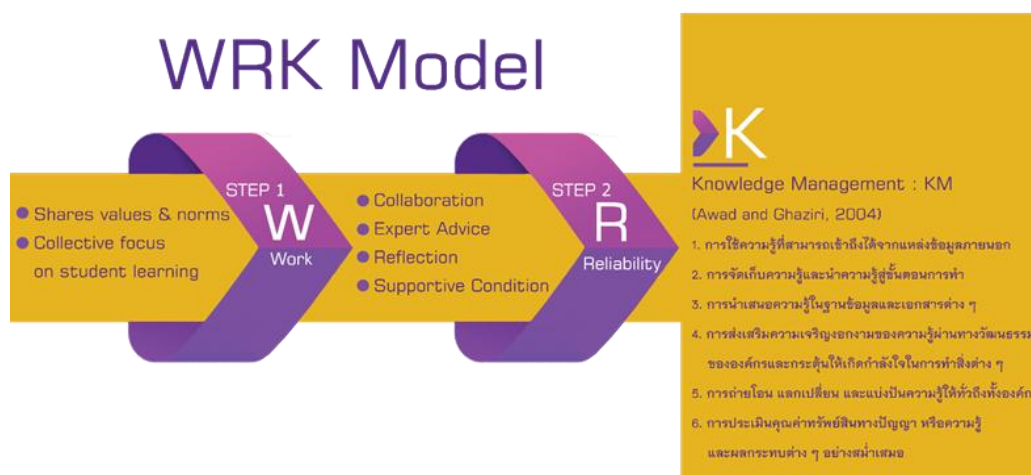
WRK Model

Shares values & norms
Collective focus on student learning

STEP 1
W
Work

Collaboration
Expert Advice
Reflection
Supportive Condition

STEP 2
R
Reliability

K
Knowledge Management : KM
(Awad and Ghaziri, 2004)
1. การใช้ความรู้ที่สามารถเข้าถึงได้จากแหล่งข้อมูลภายนอก
2. การจัดเก็บความรู้และนำความรู้สู่ขั้นตอนการทำ
3. การนำเสนอความรู้ในฐานข้อมูลและเอกสารต่าง ๆ
4. การส่งเสริมความเจริญงอกงามของความรู้ผ่านทางวัฒนธรรม ขององค์กรและกระตุ้นให้เกิดกำลังใจในการทำสิ่งต่าง ๆ
5. การถ่ายโอน แลกเปลี่ยน และแบ่งปันความรู้ให้ทั่วถึงทั้งองค์ก
6. การประเมินคุณค่าทรัพย์สินทางปัญญา หรือความรู้ และผลกระทบต่าง ๆ อย่างสม่ำเสมอ